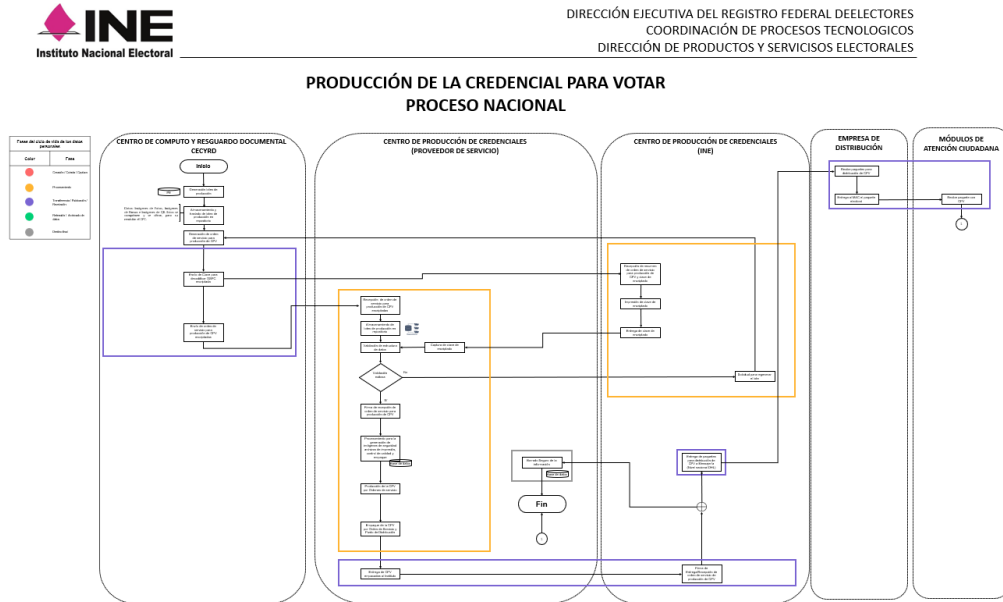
INE
Instituto Nacional Electoral

DIRECCIÓN EJECUTIVA DEL REGISTRO FEDERAL DEELECTORES
COORDINACIÓN DE PROCESOS TECNOLOGICOS
DIRECCIÓN DE PRODUCTOS Y SERVICISOS ELECTORALES

PRODUCCIÓN DE LA CREDENCIAL PARA VOTAR
PROCESO NACIONAL

Fases del ciclo de vida de los datos personales

| Color | Fase |
|---|---|
| | Creación / Diseño / Captura |
| | Procesamiento |
| | Transferencia / Reiteración / Remisión |
| | Resguardo / Archivado de datos |
| | Eliminación |

CENTRO DE COMPUTO Y RESGUARDO DOCUMENTAL CECYRD

Inicio

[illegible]

CENTRO DE PRODUCCIÓN DE CREDENCIALES (PROVEEDOR DE SERVICIO)

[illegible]

No

Si

CENTRO DE PRODUCCIÓN DE CREDENCIALES (INE)

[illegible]

Fin

EMPRESA DE DISTRIBUCIÓN

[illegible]

MÓDULOS DE ATENCIÓN CIUDADANA

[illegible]